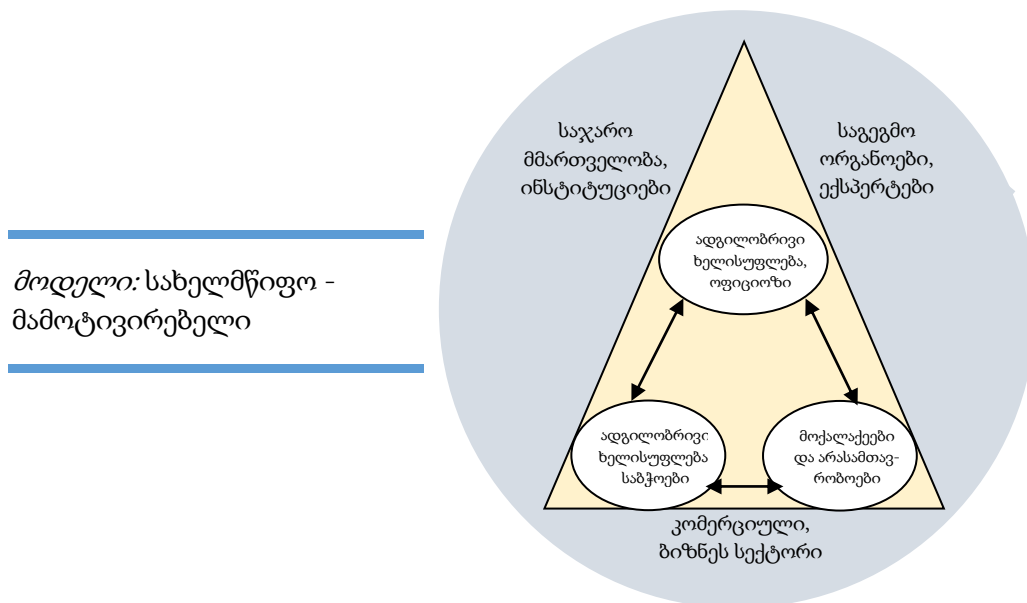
მოდელი: სახელმწიფო - მამოტივირებელი

საჯარო მმართველობა, ინსტიტუციები

საგეგმო ორგანოები, ექსპერტები

ადგილობრივი ხელისუფლება, ოფიციოზი

ადგილობრივი ხელისუფლება საბჭოები

მოქალაქეები და არასამთავრობოები

კომერციული, ბიზნეს სექტორი